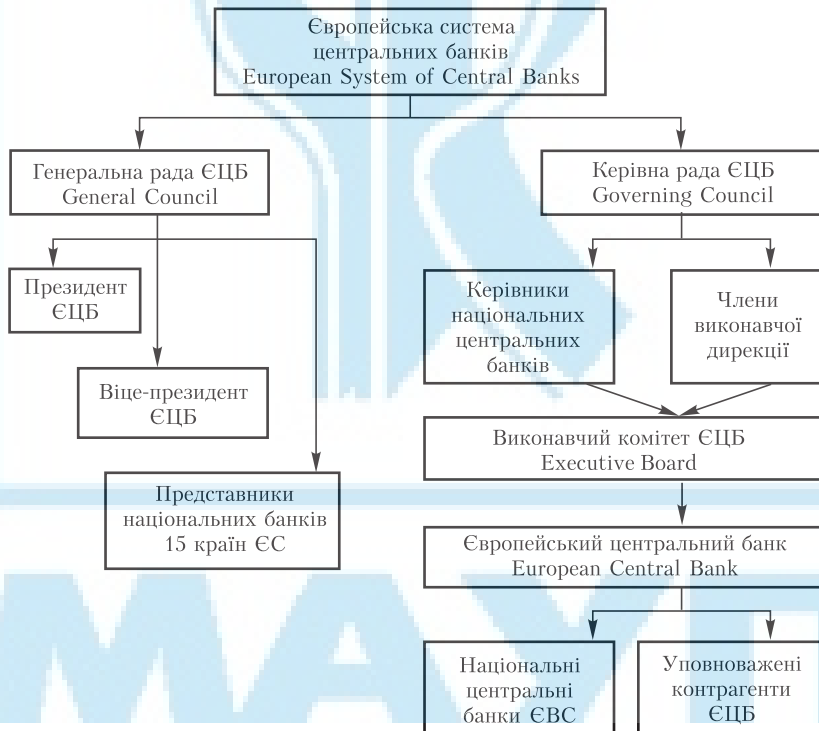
Європейська система центральних банків
European System of Central Banks

Генеральна рада ЄЦБ
General Council

Керівна рада ЄЦБ
Governing Council

Президент ЄЦБ

Віце-президент ЄЦБ

Представники національних банків 15 країн ЄС

Керівники національних центральних банків

Члени виконавчої дирекції

Виконавчий комітет ЄЦБ
Executive Board

Європейський центральний банк
European Central Bank

Національні центральні банки ЄВС

Уповноважені контрагенти ЄЦБ